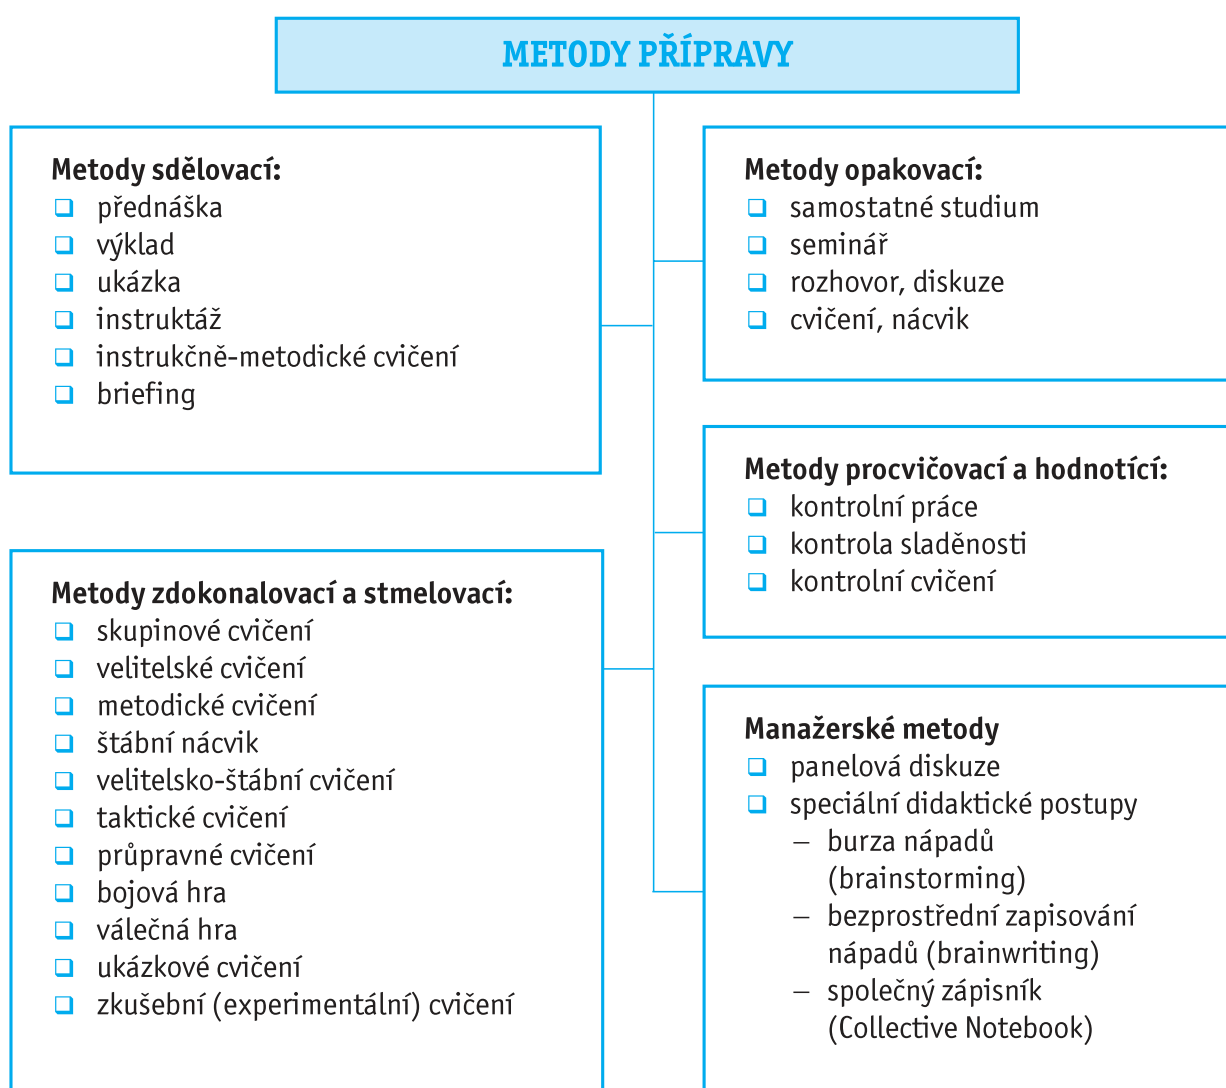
METODY PŘÍPRAVY

Metody sdělovací:
❑ přednáška
❑ výklad
❑ ukázka
❑ instruktáž
❑ instrukčně-metodické cvičení
❑ briefing

Metody zdokonalovací a stmelovací:
❑ skupinové cvičení
❑ velitelské cvičení
❑ metodické cvičení
❑ štábní nácvik
❑ velitelsko-štábní cvičení
❑ taktické cvičení
❑ průpravné cvičení
❑ bojová hra
❑ válečná hra
❑ ukázkové cvičení
❑ zkušební (experimentální) cvičení

Metody opakovací:
❑ samostatné studium
❑ seminář
❑ rozhovor, diskuze
❑ cvičení, nácvik

Metody procvičovací a hodnotící:
❑ kontrolní práce
❑ kontrola sladěnosti
❑ kontrolní cvičení

Manažerské metody
❑ panelová diskuze
❑ speciální didaktické postupy
– burza nápadů (brainstorming)
– bezprostřední zapisování nápadů (brainwriting)
– společný zápisník (Collective Notebook)